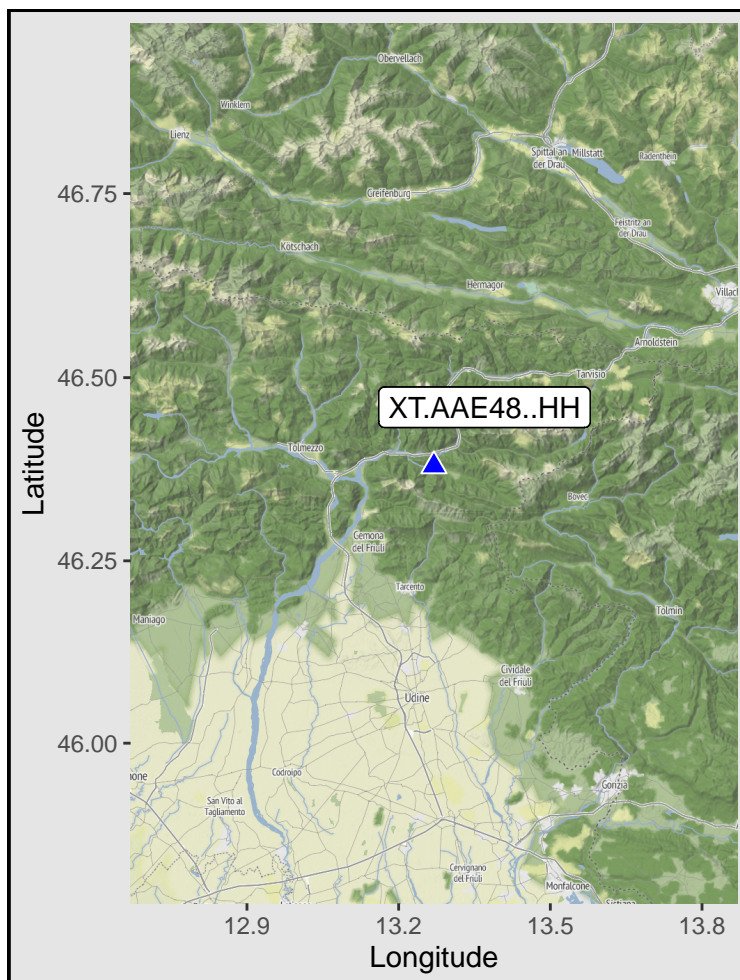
Obervellach
Winklern
Lienz
Spittal an der Drau
Millstatt
Radenthein
Greifenburg
Feistritz an der Drau
Kötschach
Hermagor
Villach
Arnoldstein
Tarvisio
XT.AAE48..HH
Tolmezzo
Bovec
Gemona del Friuli
Tarcento
Maniago
Tolmin
Cividale del Friuli
Udine
Codroipo
Gorizia
San Vito al Tagliamento
Cervignano del Friuli
Monfalcone
Sistiana
none

46.75
46.50
46.25
46.00
Latitude
12.9
13.2
13.5
13.8
Longitude